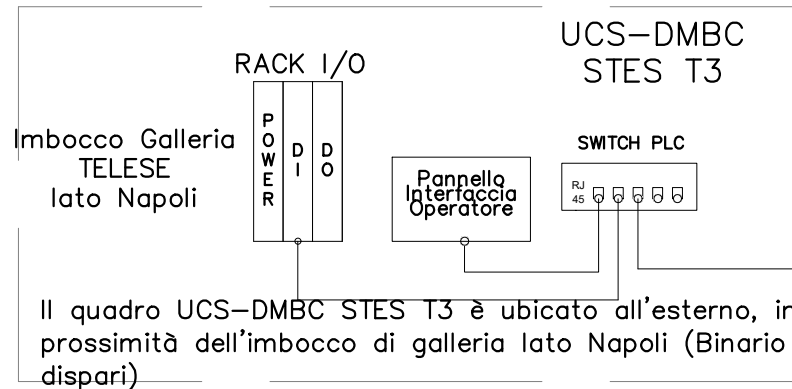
UCS–DMBC
STES T3

RACK I/O

Imbocco Galleria
TELESE
lato Napoli

POWER

DI

DO

Pannello
Interfaccia
Operatore

SWITCH PLC

RJ
45

Il quadro UCS–DMBC STES T3 è ubicato all'esterno, in prossimità dell'imbocco di galleria lato Napoli (Binario dispari)